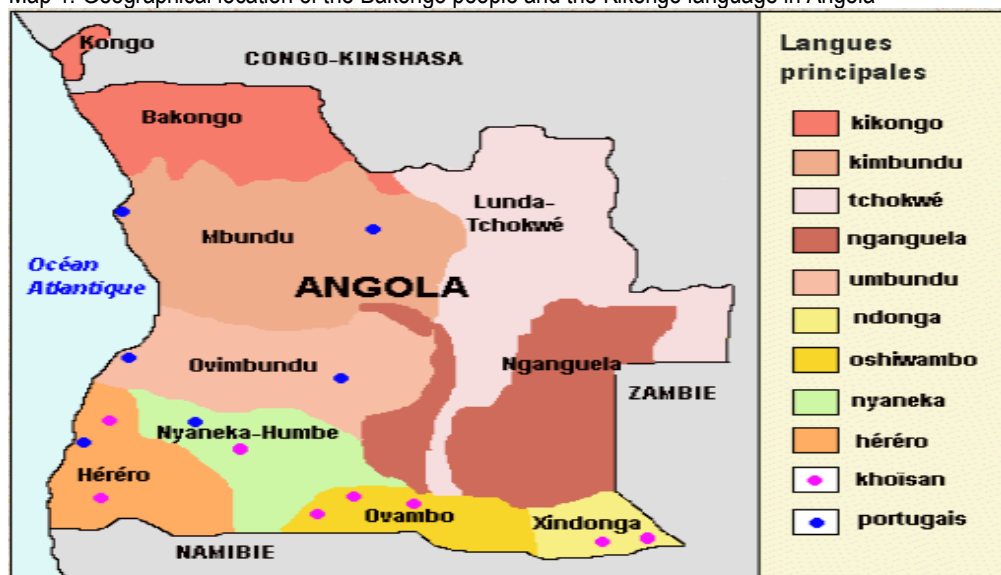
Map 1. Geographical location of the Bakongo people and the Kikongo language in Angola

Kongo
CONGO-KINSHASA
Bakongo
Lunda-Tchokwé
Mbundu
Océan Atlantique
ANGOLA
Ovimbundu
Nganguela
ZAMBIE
Nyaneka-Humbe
Héréro
Ovambo
Xindonga
NAMIBIE

Langues principales
kikongo
kimbundu
tchokwé
nganguela
umbundu
ndonga
oshiwambo
nyaneka
héréro
khoïsan
portugais